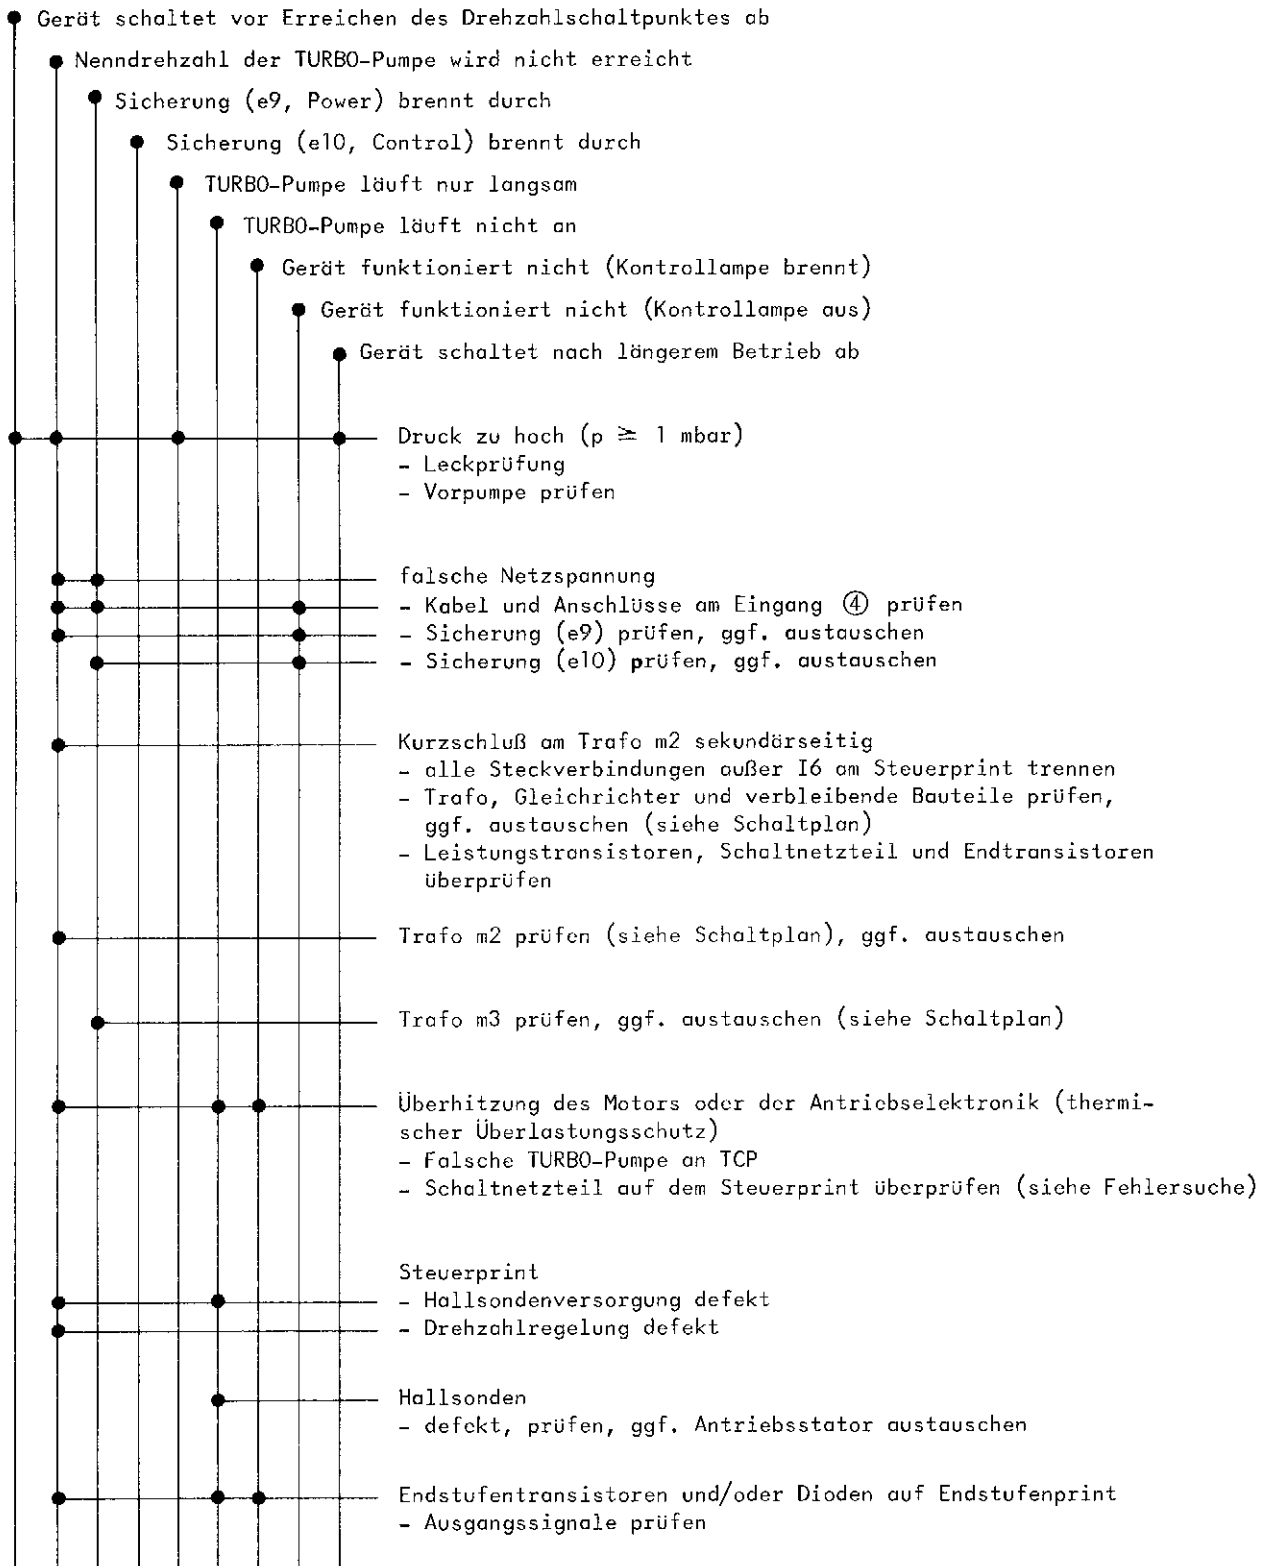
Gerät schaltet vor Erreichen des Drehzahlschaltpunktes ab

Nenndrehzahl der TURBO-Pumpe wird nicht erreicht

Sicherung (e9, Power) brennt durch

Sicherung (e10, Control) brennt durch

TURBO-Pumpe läuft nur langsam

TURBO-Pumpe läuft nicht an

Gerät funktioniert nicht (Kontrollampe brennt)

Gerät funktioniert nicht (Kontrollampe aus)

Gerät schaltet nach längerem Betrieb ab

Druck zu hoch ($p \geq 1$ mbar)
- Leckprüfung
- Vorpumpe prüfen

falsche Netzspannung
- Kabel und Anschlüsse am Eingang ④ prüfen
- Sicherung (e9) prüfen, ggf. austauschen
- Sicherung (e10) prüfen, ggf. austauschen

Kurzschluß am Trafo m2 sekundärseitig
- alle Steckverbindungen außer I6 am Steuerprint trennen
- Trafo, Gleichrichter und verbleibende Bauteile prüfen, ggf. austauschen (siehe Schaltplan)
- Leistungstransistoren, Schaltnetzteil und Endtransistoren überprüfen

Trafo m2 prüfen (siehe Schaltplan), ggf. austauschen

Trafo m3 prüfen, ggf. austauschen (siehe Schaltplan)

Überhitzung des Motors oder der Antriebselektronik (thermischer Überlastungsschutz)
- Falsche TURBO-Pumpe an TCP
- Schaltnetzteil auf dem Steuerprint überprüfen (siehe Fehlersuche)

Steuerprint
- Hallsondenversorgung defekt
- Drehzahlregelung defekt

Hallsonden
- defekt, prüfen, ggf. Antriebsstator austauschen

Endstufentransistoren und/oder Dioden auf Endstufenprint
- Ausgangssignale prüfen